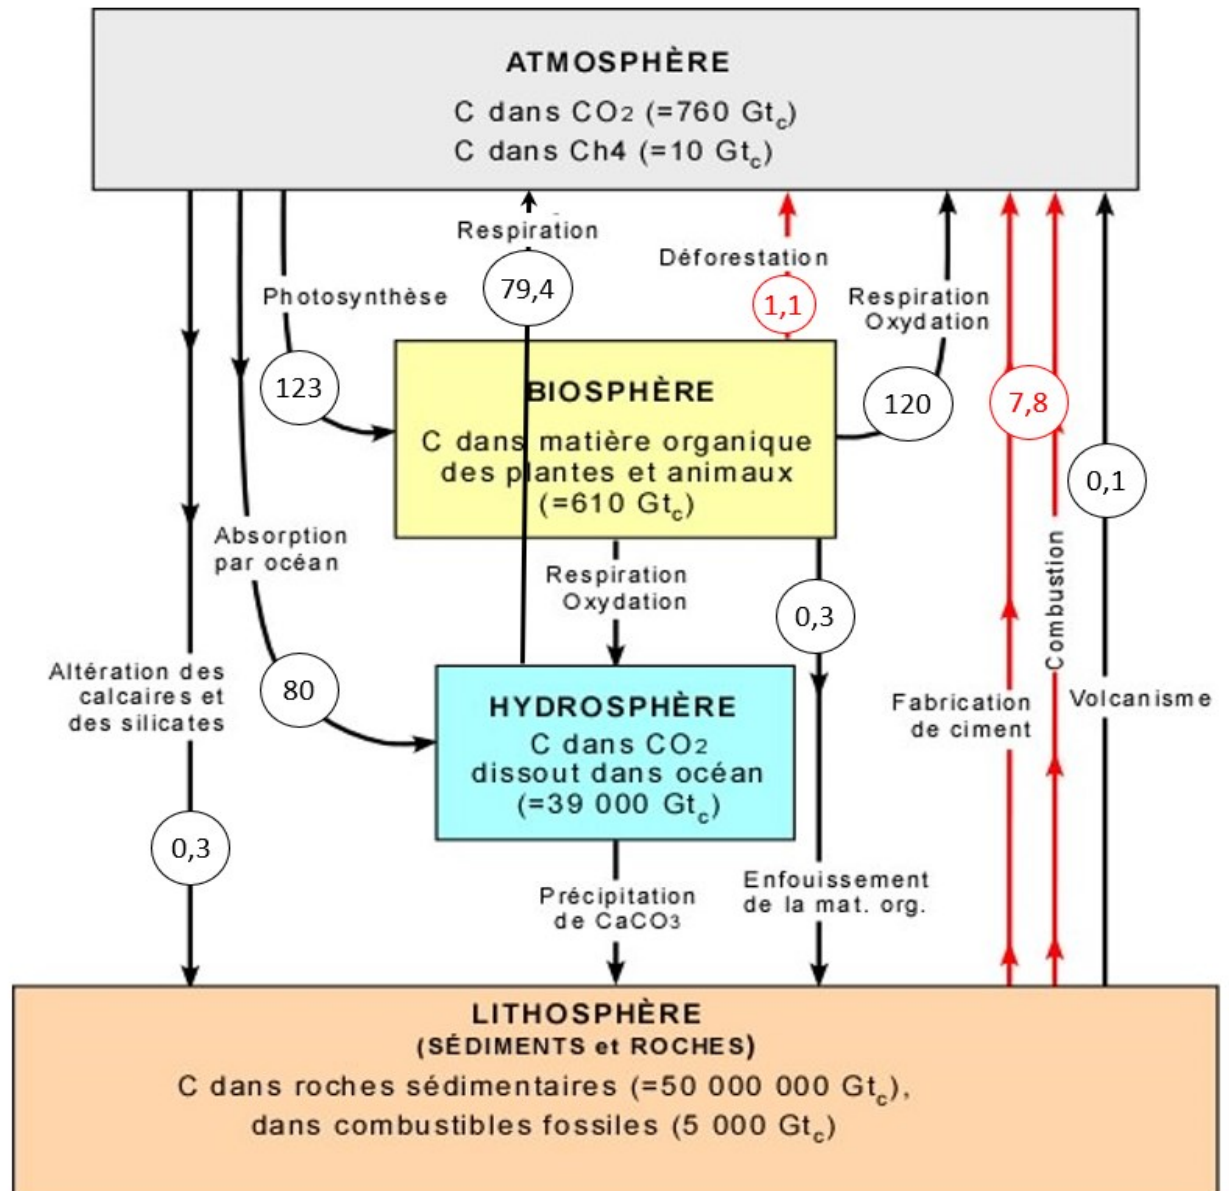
ATMOSPHÈRE
C dans $CO_2$ (=760 $Gt_c$)
C dans Ch4 (=10 $Gt_c$)

Respiration
79,4
Déforestation
1,1
Photosynthèse
123
Respiration Oxydation
120
7,8
0,1

BIOSPHÈRE
C dans matière organique des plantes et animaux (=610 $Gt_c$)

Absorption par océan
Respiration Oxydation
0,3
Combustion
Altération des calcaires et des silicates
80
Fabrication de ciment
Volcanisme

HYDROSPHÈRE
C dans $CO_2$ dissout dans océan (=39 000 $Gt_c$)

0,3
Précipitation de $CaCO_3$
Enfouissement de la mat. org.

LITHOSPHÈRE
(SÉDIMENTS et ROCHES)
C dans roches sédimentaires (=50 000 000 $Gt_c$), dans combustibles fossiles (5 000 $Gt_c$)